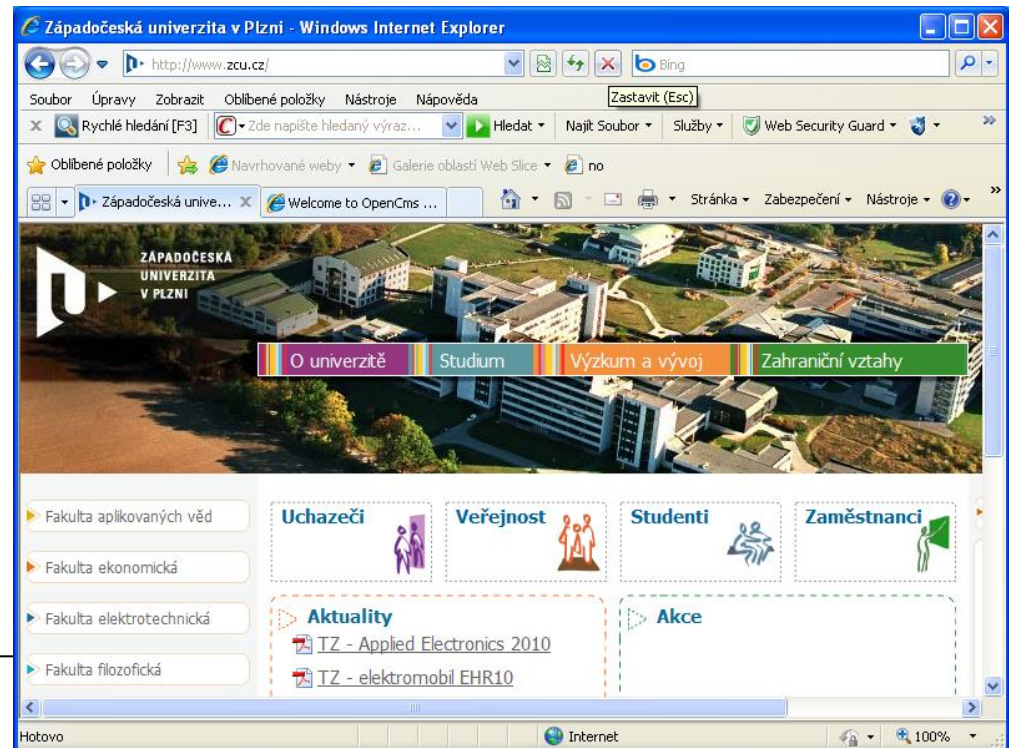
Západočeská univerzita v Plzni - Windows Internet Explorer

http://www.zcu.cz/

Bing

Soubor Úpravy Zobrazit Oblíbené položky Nástroje Nápověda

Zastavit (Esc)

Rychlé hledání [F3]

Zde napište hledaný výraz...

Hledat

Najít Soubor

Služby

Web Security Guard

Oblíbené položky

Navrhované weby

Galerie oblastí Web Slice

no

Západočeská unive...

Welcome to OpenCms ...

Stránka

Zabezpečení

Nástroje

ZÁPADOČESKÁ UNIVERZITA V PLZNI

O univerzitě

Studium

Výzkum a vývoj

Zahraniční vztahy

Fakulta aplikovaných věd

Fakulta ekonomická

Fakulta elektrotechnická

Fakulta filozofická

Uchazeči

Veřejnost

Studenti

Zaměstnanci

Aktuality

TZ - Applied Electronics 2010

TZ - elektromobil EHR10

Akce

Hotovo

Internet

100%